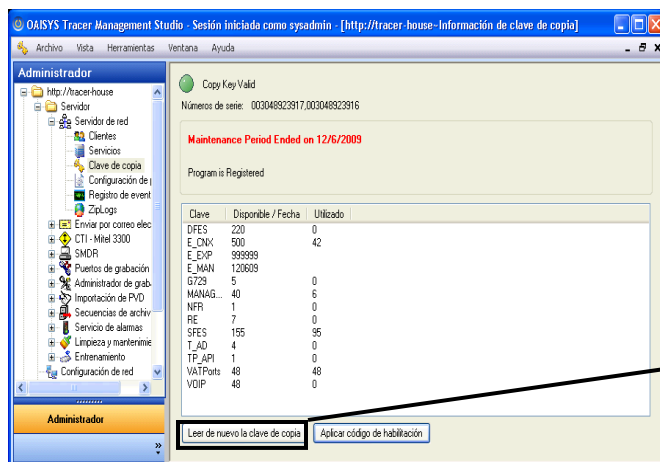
OAISYS Tracer Management Studio - Sesión iniciada como sysadmin - [http://tracer-house-Información de clave de copia]

Archivo Vista Herramientas Ventana Ayuda

Administrador

http://tracer-house
Servidor
Servidor de red
Clientes
Servicios
Clave de copia
Configuración de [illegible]
Registro de event
ZipLogs
Enviar por correo elec
CTI - Mitel 3300
SMDR
Puertos de grabación
Administrador de grab
Importación de PVD
Secuencias de archiv
Servicio de alarmas
Limpieza y mantenimie
Entrenamiento
Configuración de red

Administrador

Copy Key Valid

Números de serie: 003048923917,003048923916

Maintenance Period Ended on 12/6/2009

Program is Registered

| Clave | Disponible / Fecha | Utilizado |
|---|---|---|
| DFES | 220 | 0 |
| E_CNX | 500 | 42 |
| E_EXP | 999999 | |
| E_MAN | 120609 | |
| G729 | 5 | 0 |
| MANAG... | 40 | 6 |
| NFR | 1 | 0 |
| RE | 7 | 0 |
| SFES | 155 | 95 |
| T_AD | 4 | 0 |
| TP_API | 1 | 0 |
| VATPorts | 48 | 48 |
| VOIP | 48 | 0 |

Leer de nuevo la clave de copia
Aplicar código de habilitación